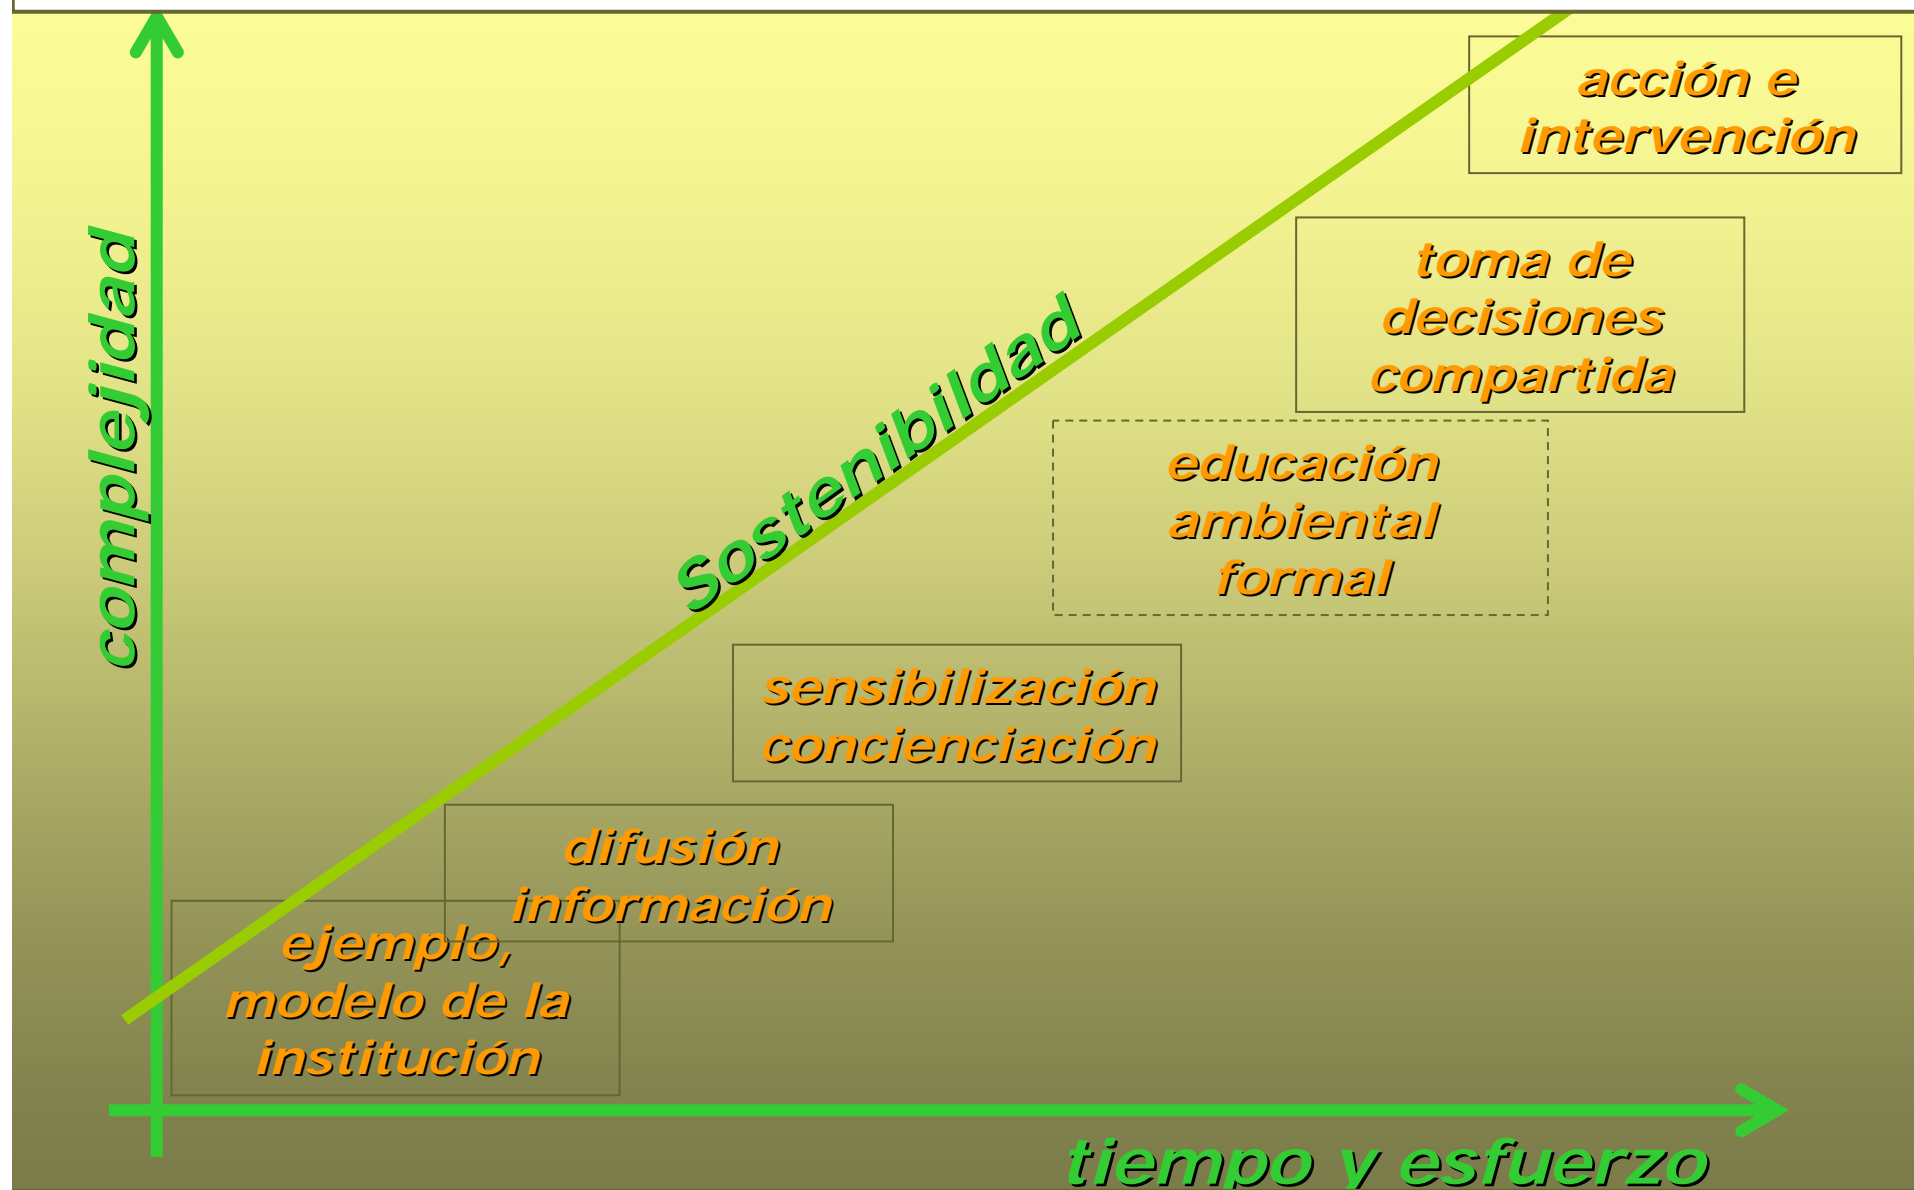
complejidad

Sostenibilidad

acción e intervención

toma de decisiones compartida

educación ambiental formal

sensibilización concienciación

difusión información

ejemplo, modelo de la institución

tiempo y esfuerzo